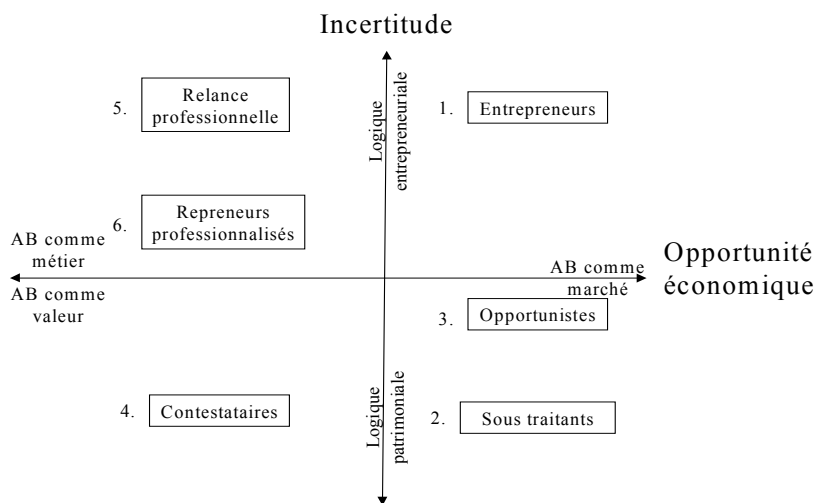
Incertitude

5. Relance professionnelle

Logique entrepreneuriale

1. Entrepreneurs

6. Repreneurs professionnalisés

AB comme métier

AB comme valeur

AB comme marché

Opportunité économique

3. Opportunistes

4. Contestataires

Logique patrimoniale

2. Sous traitants